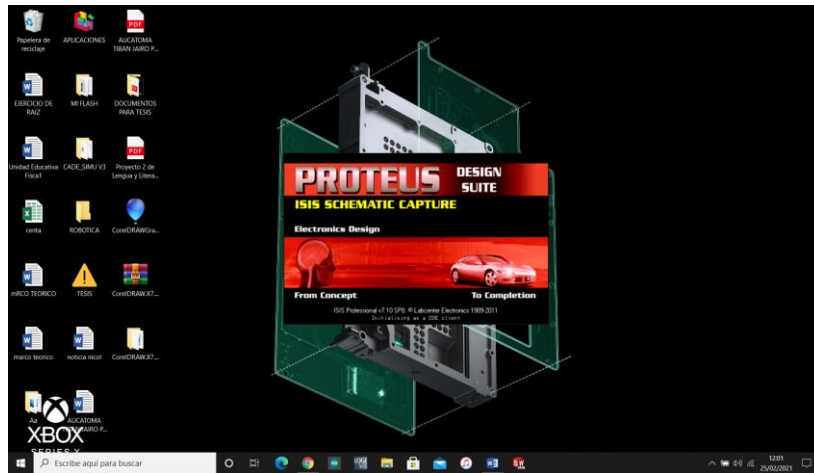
Papelera de reciclaje
APLICACIONES
AUCATOMA TIBAN JAIRO P...

EJERCICIO DE RAIZ
MI FLASH
DOCUMENTOS PARA TESIS

Unidad Educativa Fiscal
CADE_SIMU V3
Proyecto 2 de Lengua y Litera...

centa
ROBOTICA
CorelDRAWGra...

mRCO TEORICO
TESIS
CorelDRAW.X7...

marco teorico
noticia nicol
CorelDRAW.X7...

Aa
AUCATOMA JAIRO P...

XBOX
SERIES X

PROTEUS DESIGN SUITE
ISIS SCHEMATIC CAPTURE
Electronics Design
From Concept
To Completion
ISIS Professional v7.10 SP0 © Labcenter Electronics 1989-2011
Initializing as a COM client

Escribe aquí para buscar
12:01
25/02/2021